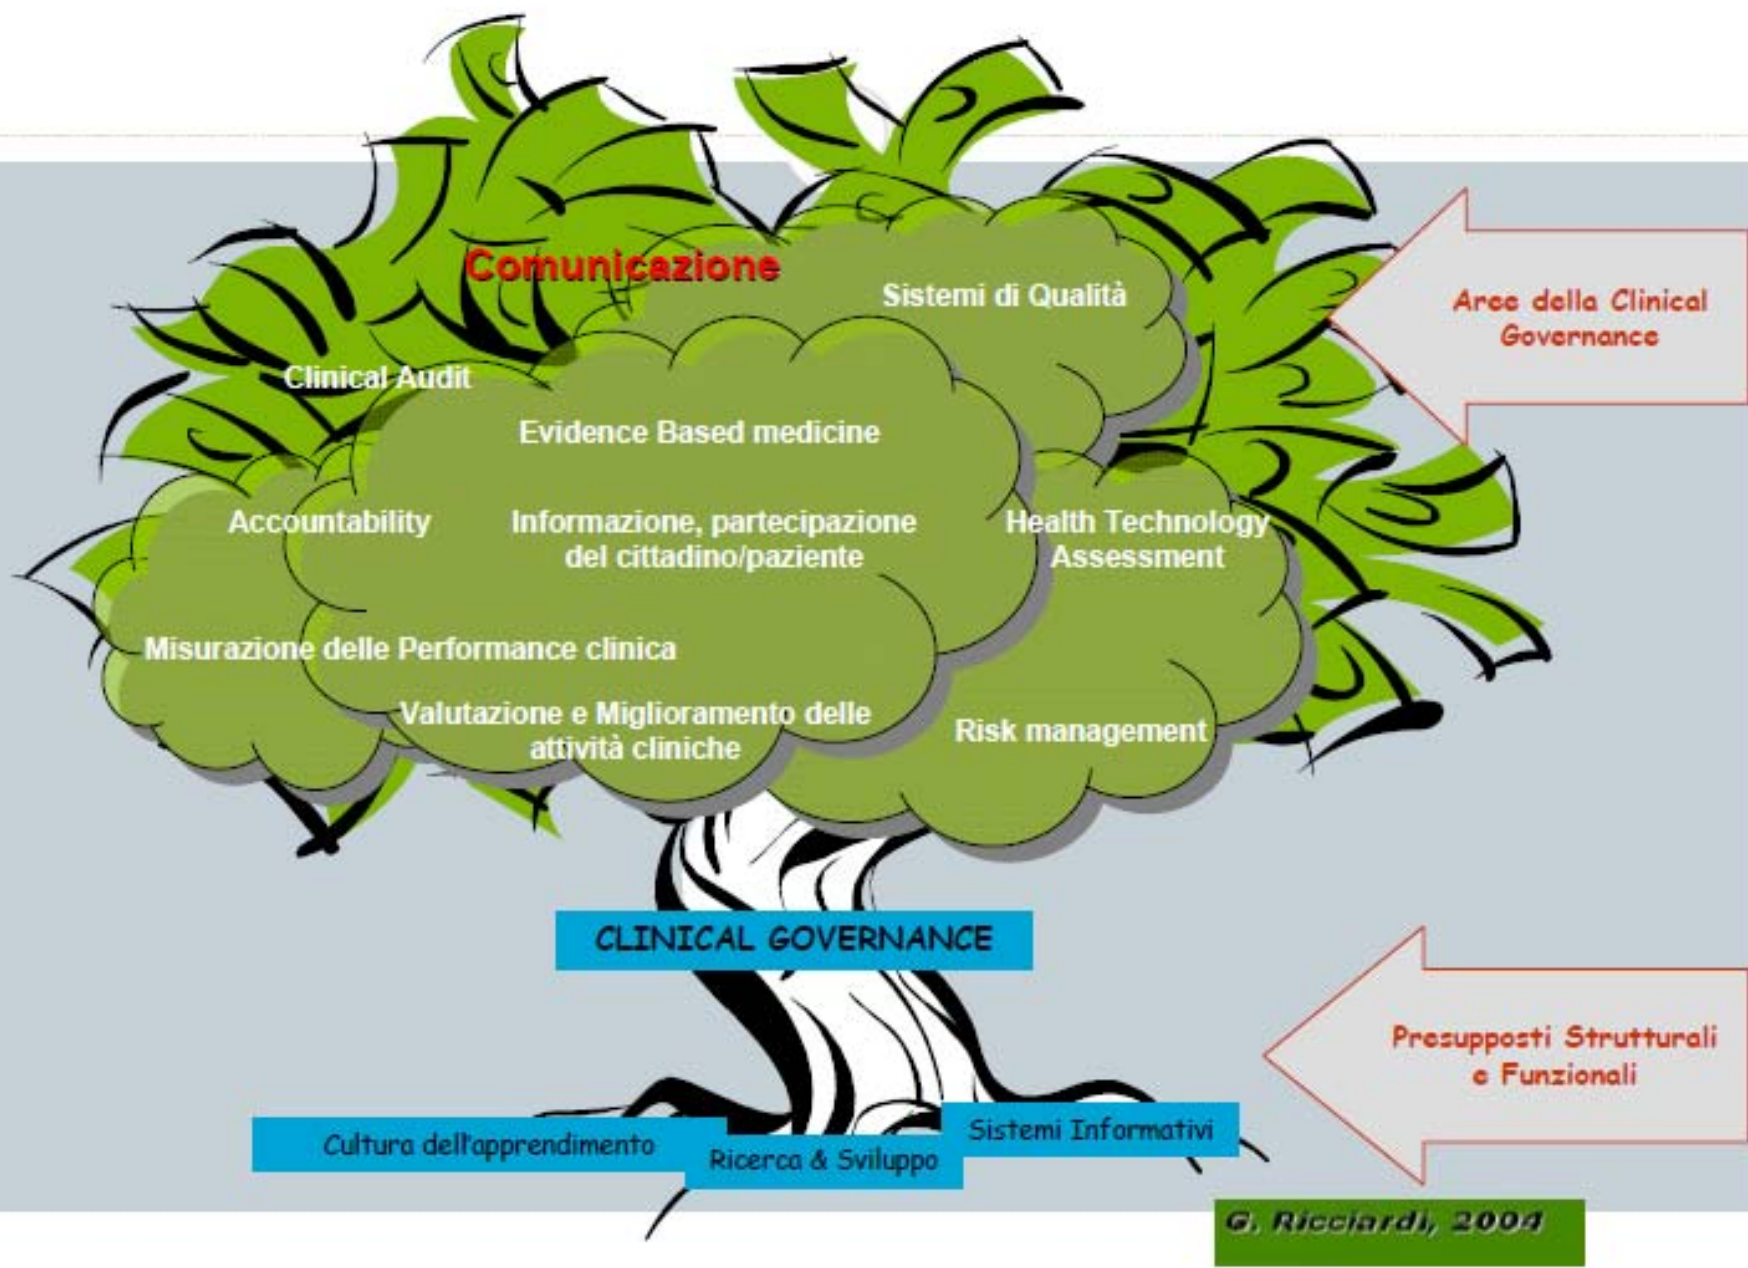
Comunicazione

Sistemi di Qualità

Aree della Clinical Governance

Clinical Audit

Evidence Based medicine

Accountability

Informazione, partecipazione del cittadino/paziente

Health Technology Assessment

Misurazione delle Performance clinica

Valutazione e Miglioramento delle attività cliniche

Risk management

CLINICAL GOVERNANCE

Presupposti Strutturali e Funzionali

Cultura dell'apprendimento

Ricerca & Sviluppo

Sistemi Informativi

G. Ricciardi, 2004